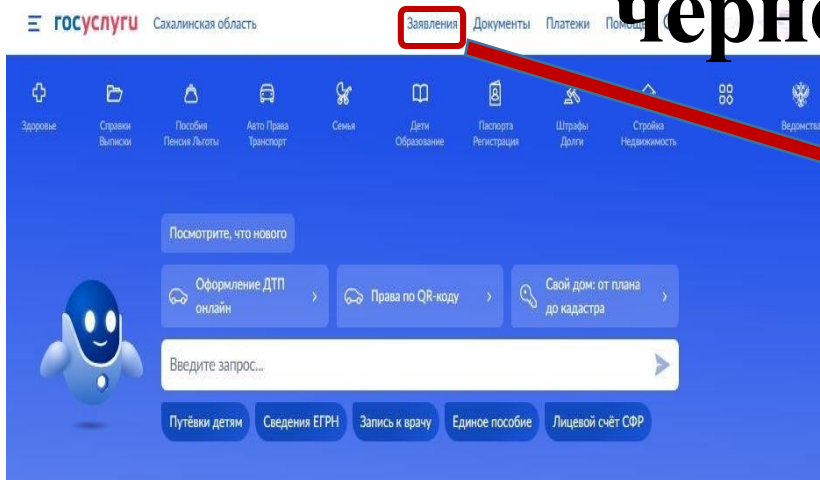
госуслуги Сахалинская область

Заявления Документы Платежи Помо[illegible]

черно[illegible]

Здоровье
Справки Выписки
Пособия Пенсия Льготы
Авто Права Транспорт
Семья
Дети Образование
Паспорта Регистрация
Штрафы Долги
Стройка Недвижимость
Ведомства

Посмотрите, что нового

Оформление ДТП онлайн ›
Права по QR-коду ›
Свой дом: от плана до кадастра ›

Введите запрос...

Путёвки детям
Сведения ЕГРН
Запись к врачу
Единое пособие
Лицевой счёт СФР